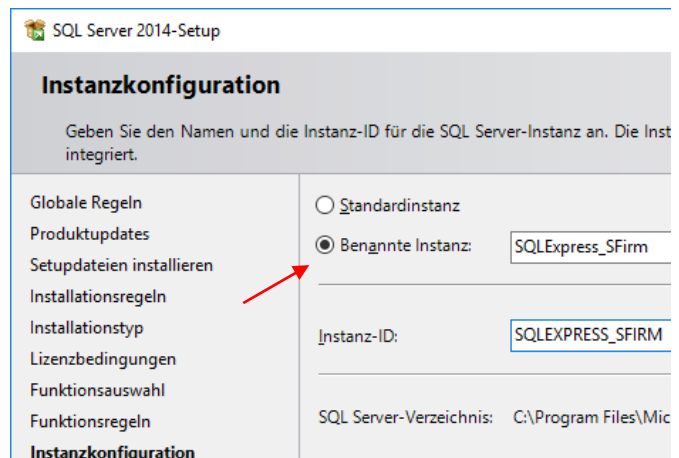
SQL Server 2014-Setup

Instanzkonfiguration

Geben Sie den Namen und die Instanz-ID für die SQL Server-Instanz an. Die Inst integriert.

Globale Regeln
Produktupdates
Setupdateien installieren
Installationsregeln
Installationstyp
Lizenzbedingungen
Funktionsauswahl
Funktionsregeln
Instanzkonfiguration

Standardinstanz
Benannte Instanz: SQLExpress_SFirm

Instanz-ID: SQLEXPRESS_SFIRM

SQL Server-Verzeichnis: C:\Program Files\Mic